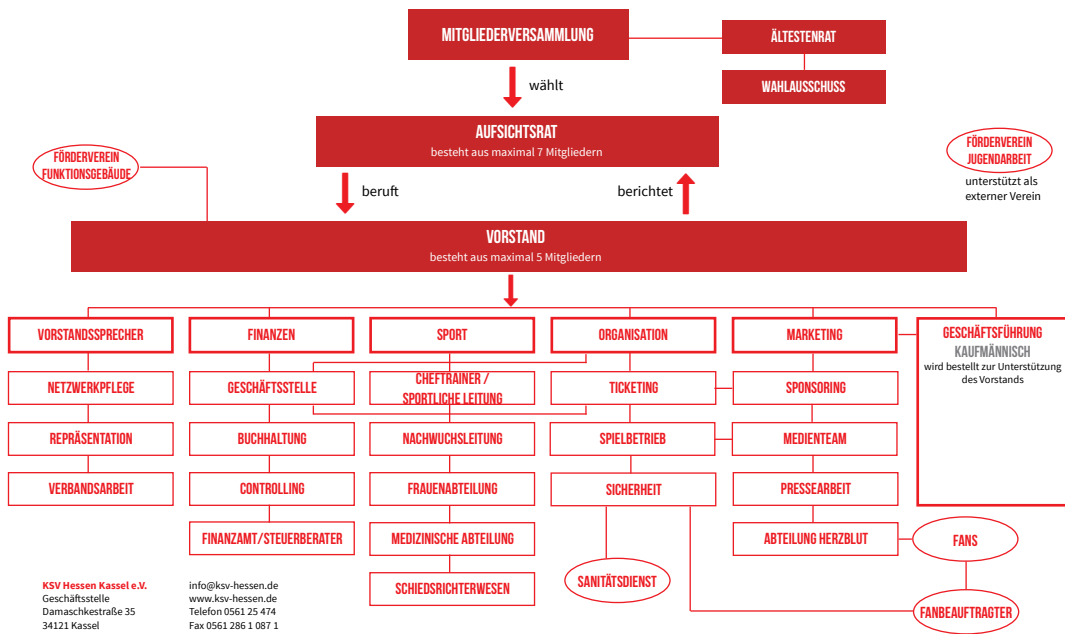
MITGLIEDERVERSAMMLUNG

ÄLTESTENRAT

WAHLAUSSCHUSS

wählt

AUFSICHTSRAT
besteht aus maximal 7 Mitgliedern

FÖRDERVEREIN FUNKTIONSGEBÄUDE

FÖRDERVEREIN JUGENDARBEIT
unterstützt als externer Verein

beruft

berichtet

VORSTAND
besteht aus maximal 5 Mitgliedern

VORSTANDSSPRECHER

NETZWERKPFLEGE

REPRÄSENTATION

VERBANDSARBEIT

FINANZEN

GESCHÄFTSSTELLE

BUCHHALTUNG

CONTROLLING

FINANZAMT/STEUERBERATER

SPORT

CHEFTRAINER / SPORTLICHE LEITUNG

NACHWUCHSLEITUNG

FRAUENABTEILUNG

MEDIZINISCHE ABTEILUNG

SCHIEDSRICHTERWESEN

ORGANISATION

TICKETING

SPIELBETRIEB

SICHERHEIT

SANITÄTSDIENST

MARKETING

SPONSORING

MEDIENTEAM

PRESSEARBEIT

ABTEILUNG HERZBLUT

FANS

FANBEAUFTRAGTER

GESCHÄFTSFÜHRUNG
KAUFMÄNNISCH
wird bestellt zur Unterstützung des Vorstands

KSV Hessen Kassel e.V.
Geschäftsstelle
Damaschkestraße 35
34121 Kassel

info@ksv-hessen.de
www.ksv-hessen.de
Telefon 0561 25 474
Fax 0561 286 1 087 1